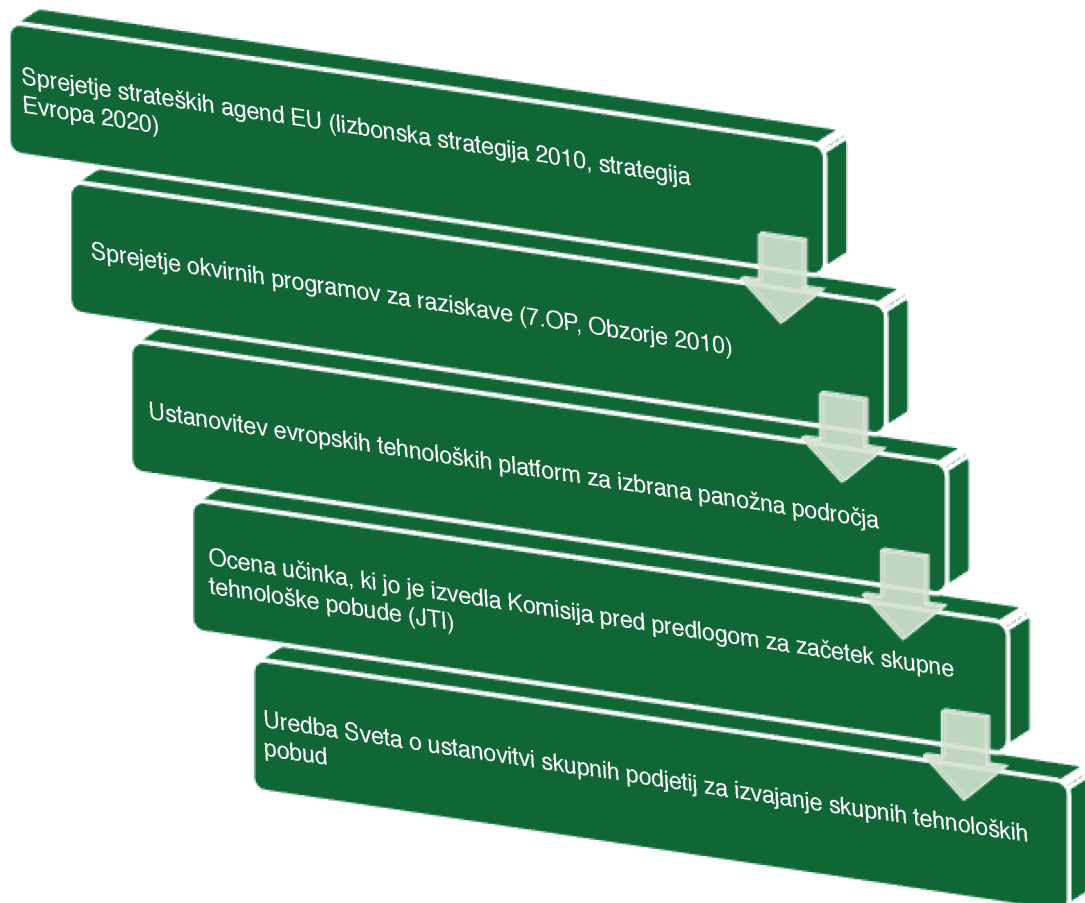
Sprejetje strateških agend EU (lizbonska strategija 2010, strategija Evropa 2020)

Sprejetje okvirnih programov za raziskave (7.OP, Obzorje 2010)

Ustanovitev evropskih tehnoloških platform za izbrana panožna področja

Ocena učinka, ki jo je izvedla Komisija pred predlogom za začetek skupne tehnološke pobude (JTI)

Uredba Sveta o ustanovitvi skupnih podjetij za izvajanje skupnih tehnoloških pobud